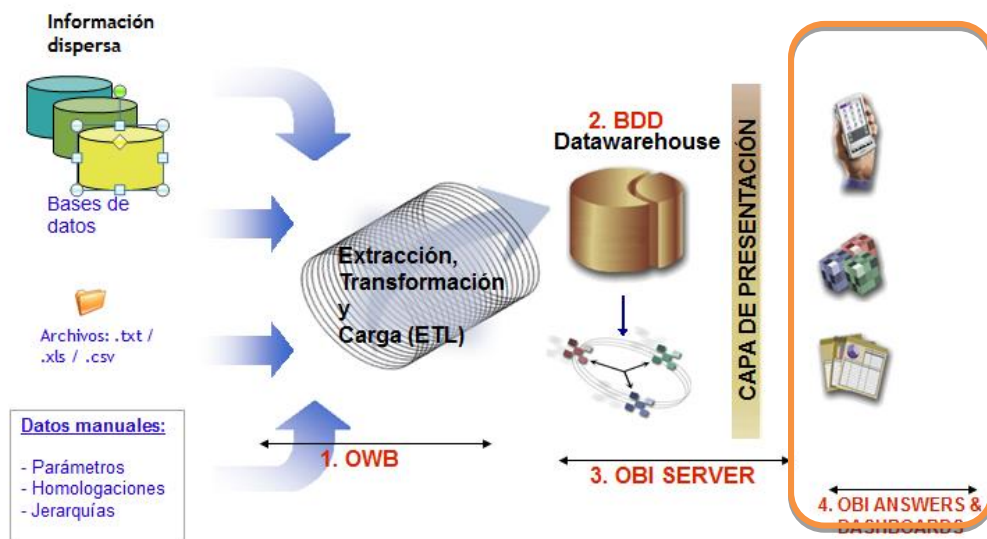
Información dispersa

Bases de datos

Archivos: .txt / .xls / .csv

Datos manuales:

- Parámetros
- Homologaciones
- Jerarquías

Extracción, Transformación y Carga (ETL)

1. OWB

2. BDD
Datawarehouse

3. OBI SERVER

CAPA DE PRESENTACIÓN

4. OBI ANSWERS & DASHBOARDS